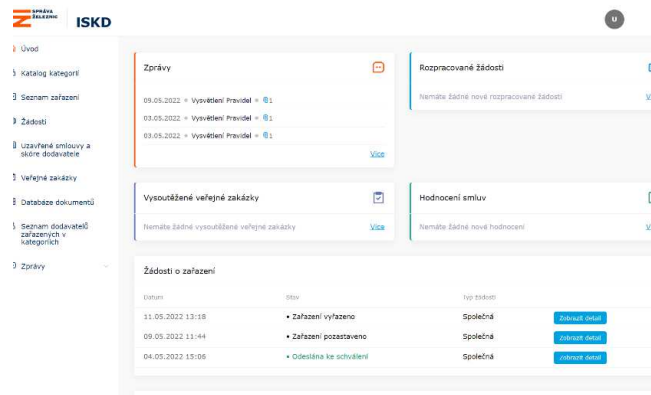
SPRÁVA ŽELEZNIC ISKD

U

Úvod
Katalog kategorií
Seznam zařazení
Žádosti
Uzavřené smlouvy a skóre dodavatele
Veřejné zakázky
Databáze dokumentů
Seznam dodavatelů zařazených v kategoriích
Zprávy

Zprávy

09.05.2022 • Vysvětlení Pravidel • 1
03.05.2022 • Vysvětlení Pravidel • 1
03.05.2022 • Vysvětlení Pravidel • 1

Více

Rozpracované žádosti

Nemáte žádné nové rozpracované žádosti

V

Vysoutěžené veřejné zakázky

Nemáte žádné vysoutěžené veřejné zakázky

Více

Hodnocení smluv

Nemáte žádné nové hodnocení

V

Žádosti o zařazení

| Datum | Stav | Typ žádosti | |
|---|---|---|---|
| 11.05.2022 13:18 | • Zařazení vyřazeno | Společná | Zobrazit detail |
| 09.05.2022 11:44 | • Zařazení pozastaveno | Společná | Zobrazit detail |
| 04.05.2022 15:06 | • Odeslána ke schválení | Společná | Zobrazit detail |